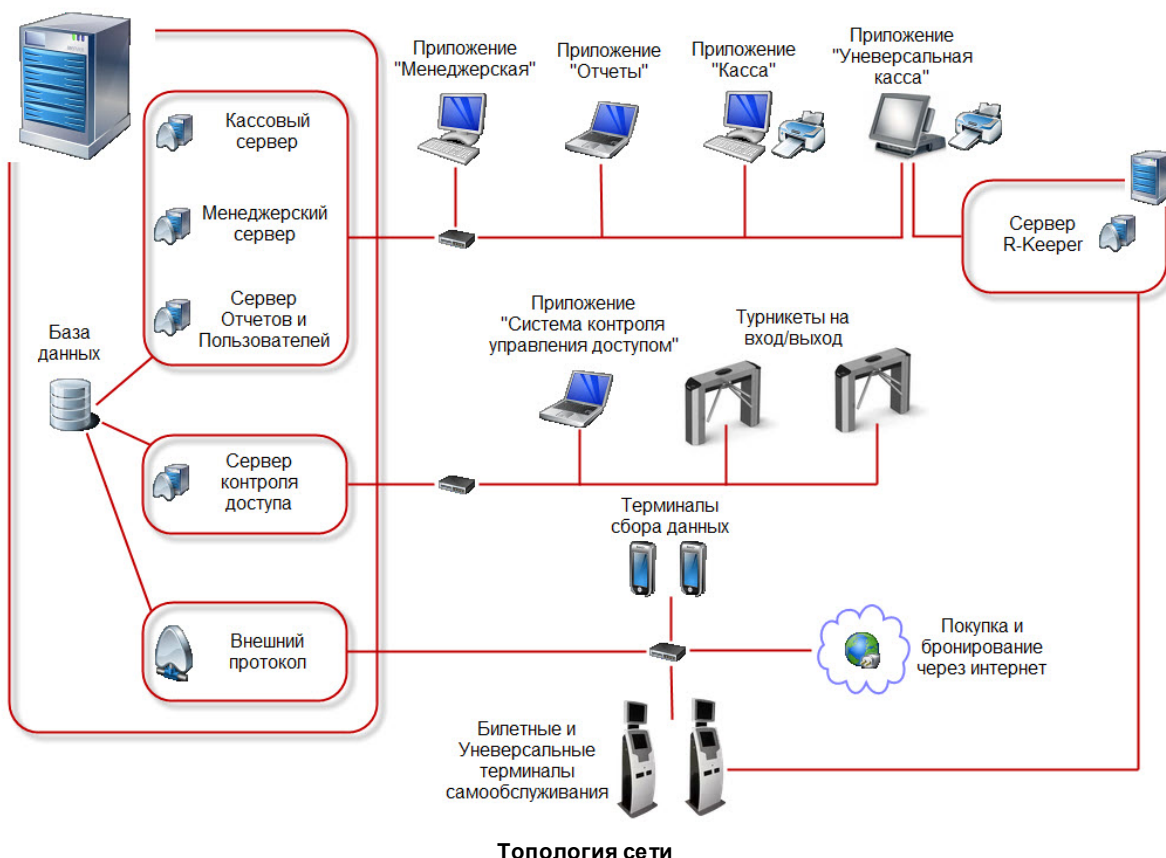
Приложение "Менеджерская"

Приложение "Отчеты"

Приложение "Касса"

Приложение "Уневерсальная касса"

Кассовый сервер

Менеджерский сервер

Сервер Отчетов и Пользователей

Сервер R-Keeper

База данных

Приложение "Система контроля управления доступом"

Турникеты на вход/выход

Сервер контроля доступа

Терминалы сбора данных

Внешний протокол

Покупка и бронирование через интернет

Билетные и Уневерсальные терминалы самообслуживания

Топология сети